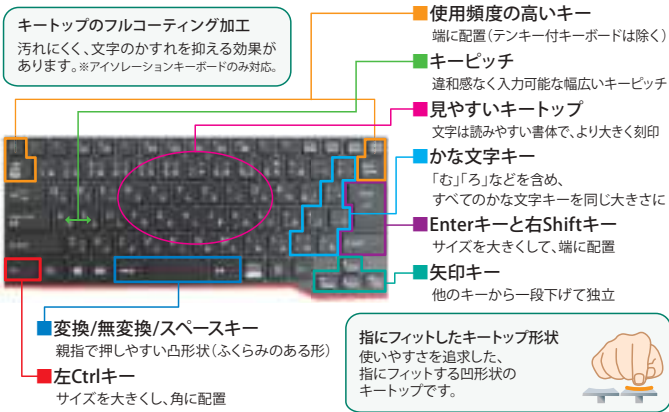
キートップのフルコーティング加工
汚れにくく、文字のかすれを抑える効果があります。※アイソレーションキーボードのみ対応。

■使用頻度の高いキー
端に配置（テンキー付キーボードは除く）

■キーピッチ
違和感なく入力可能な幅広いキーピッチ

■見やすいキートップ
文字は読みやすい書体で、より大きく刻印

■かな文字キー
「む」「ろ」などを含め、すべてのかな文字キーを同じ大きさに

■Enterキーと右Shiftキー
サイズを大きくして、端に配置

■矢印キー
他のキーから一段下げて独立

■変換/無変換/スペースキー
親指で押しやすい凸形状（ふくらみのある形）

■左Ctrlキー
サイズを大きくし、角に配置

指にフィットしたキートップ形状
使いやすさを追求した、指にフィットする凹形状のキートップです。